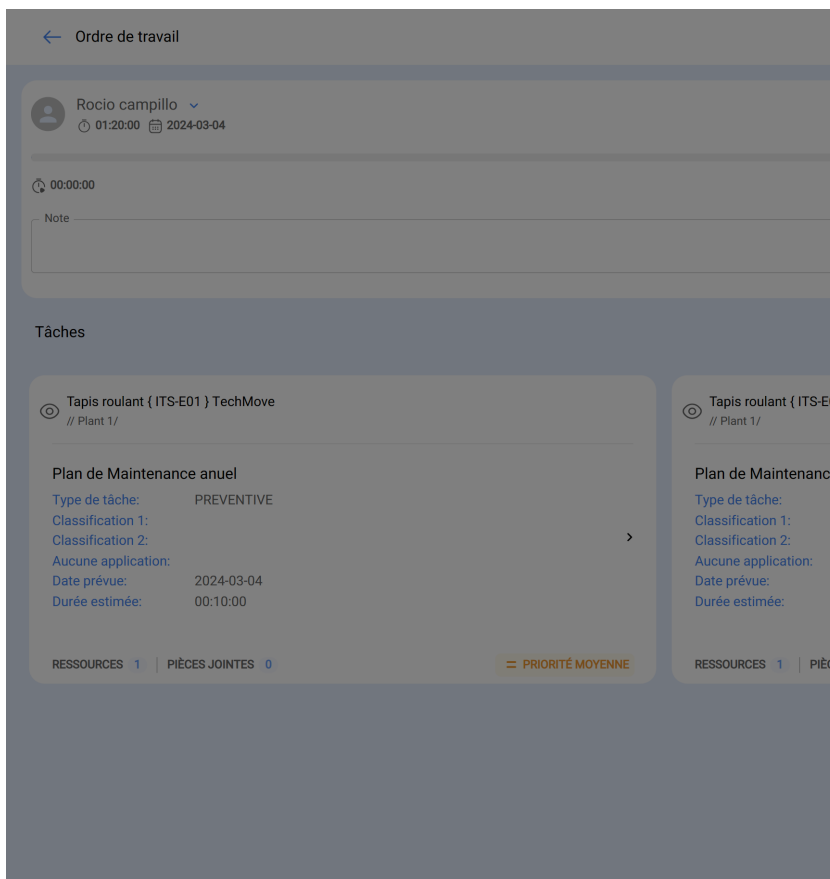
← Ordre de travail

Rocio campillo
01:20:00 2024-03-04

00:00:00

Note

Tâches

Tapis roulant { ITS-E01 } TechMove
// Plant 1/

Plan de Maintenance anuel
Type de tâche: PREVENTIVE
Classification 1:
Classification 2:
Aucune application:
Date prévue: 2024-03-04
Durée estimée: 00:10:00

RESSOURCES 1 | PIÈCES JOINTES 0 = PRIORITÉ MOYENNE

Tapis roulant { ITS-E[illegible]
// Plant 1/

Plan de Maintenanc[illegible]
Type de tâche:
Classification 1:
Classification 2:
Aucune application:
Date prévue:
Durée estimée:

RESSOURCES 1 | PIÈ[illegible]